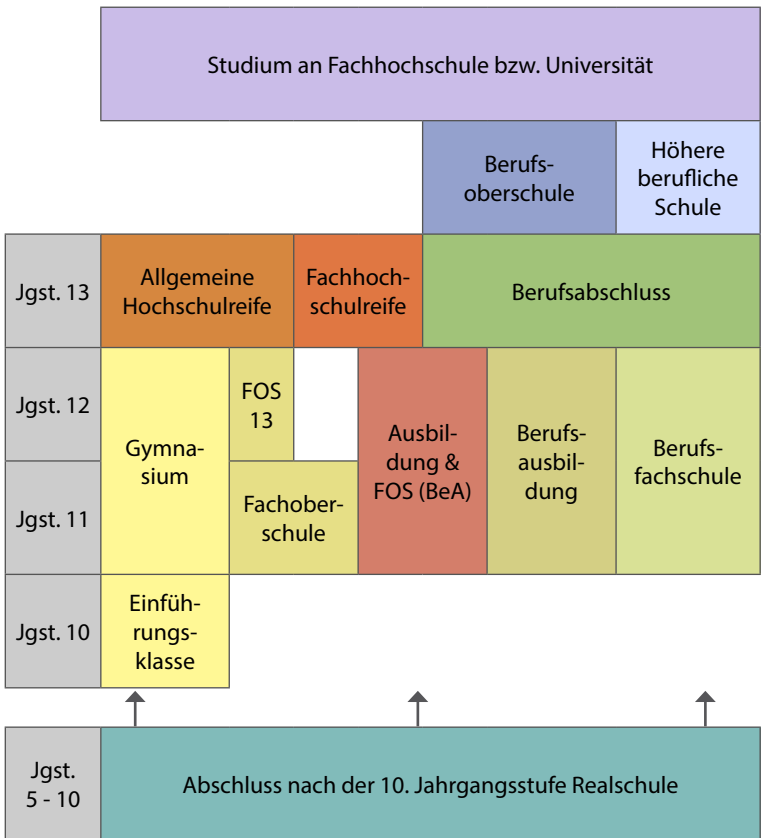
Studium an Fachhochschule bzw. Universität

Berufsoberschule

Höhere berufliche Schule

Jgst. 13

Allgemeine Hochschulreife

Fachhochschulreife

Berufsabschluss

Jgst. 12

Jgst. 11

Gymnasium

FOS 13

Fachoberschule

Ausbildung & FOS (BeA)

Berufsausbildung

Berufsfachschule

Jgst. 10

Einführungsklasse

Jgst. 5 - 10

Abschluss nach der 10. Jahrgangsstufe Realschule